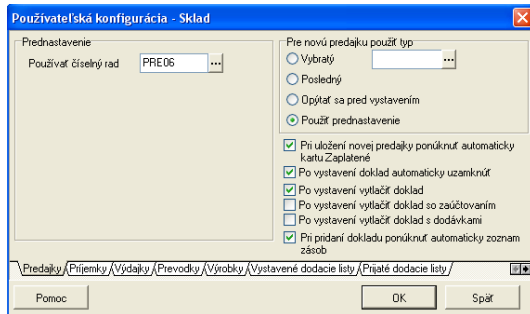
Používateľská konfigurácia - Sklad

Prednastavenie

Používať číselný rad PRE06 ...

Pre novú predajku použiť typ

Vybratý ...

Posledný

Opýtať sa pred vystavením

Použiť prednastavenie

Pri uložení novej predajky ponúknuť automaticky kartu Zaplatené

Po vystavení doklad automaticky uzamknúť

Po vystavení vytlačiť doklad

Po vystavení vytlačiť doklad so zaúčtovaním

Po vystavení vytlačiť doklad s dodávkami

Pri pridaní dokladu ponúknuť automaticky zoznam zásob

Predajky | Príjemky | Výdajky | Prevodky | Výrobky | Vystavené dodacie listy | Prijaté dodacie listy

Pomoc

OK

Späť